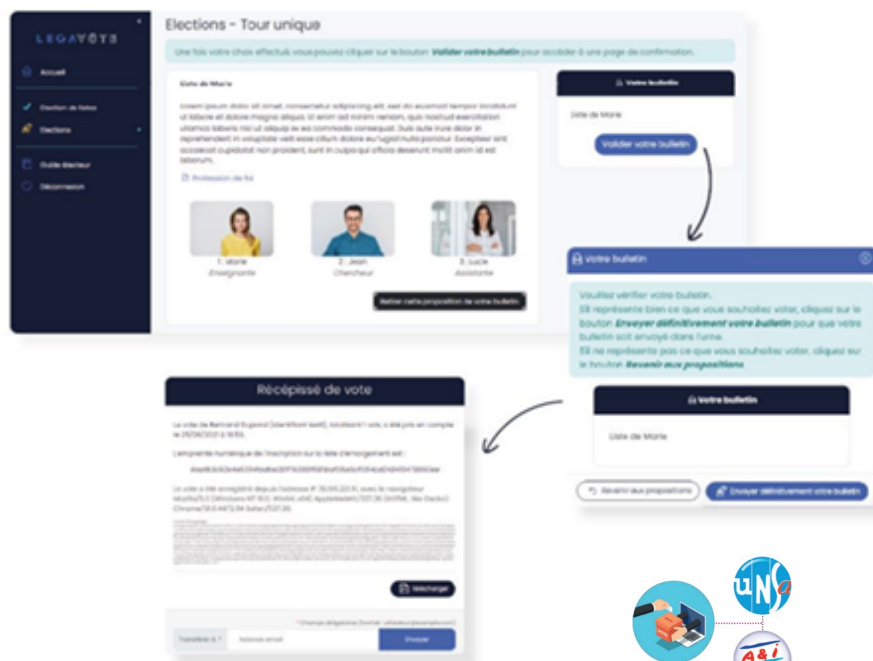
LEGAVOTE

Accueil

Election de listes

Elections

Guide électeur

Déconnexion

Elections - Tour unique

Une fois votre choix effectué, vous pouvez cliquer sur le bouton **Valider votre bulletin** pour accéder à une page de confirmation.

Liste de Marie

Lorem ipsum dolor sit amet, consectetur adipiscing elit, sed do eiusmod tempor incididunt ut labore et dolore magna aliqua. Ut enim ad minim veniam, quis nostrud exercitation ullamco laboris nisi ut aliquip ex ea commodo consequat. Duis aute irure dolor in reprehenderit in voluptate velit esse cillum dolore eu fugiat nulla pariatur. Excepteur sint occaecat cupidatat non proident, sunt in culpa qui officia deserunt mollit anim id est laborum.

Profession de foi

1. Marie
Enseignante

2. Jean
Chercheur

3. Lucie
Assistante

Retirer cette proposition de votre bulletin

Votre bulletin

Liste de Marie

Valider votre bulletin

Votre bulletin

Veuillez vérifier votre bulletin.
S'il représente bien ce que vous souhaitez voter, cliquez sur le bouton **Envoyer définitivement votre bulletin** pour que votre bulletin soit envoyé dans l'urne.
S'il ne représente pas ce que vous souhaitez voter, cliquez sur le bouton **Revenir aux propositions**.

Votre bulletin

Liste de Marie

Revenir aux propositions

Envoyer définitivement votre bulletin

Récépissé de vote

Le vote de Bertrand Dupond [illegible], totalisant 1 voix, a été pris en compte le 29/06/2021 à 19:55.

L'empreinte numérique de l'inscription sur la liste d'émargement est :

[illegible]

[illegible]

Télécharger

Transférer à

Adresse email

Envoyer

UNSA

A&I